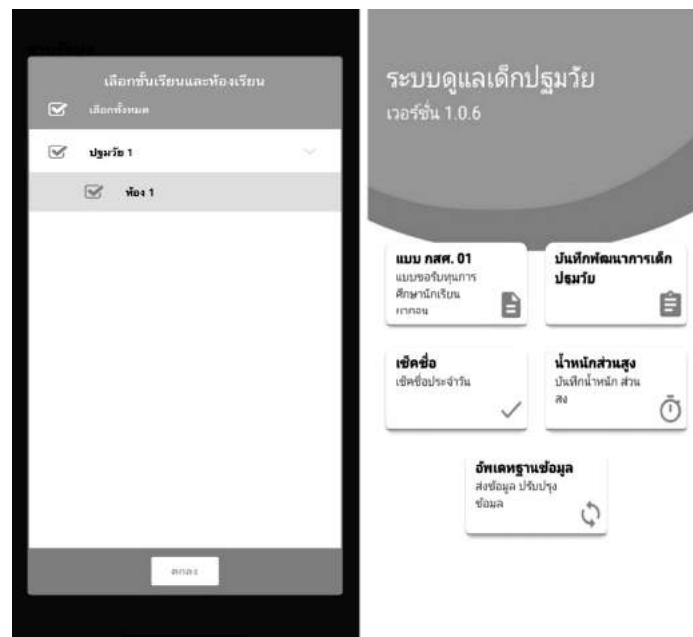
เลือกชั้นเรียนและห้องเรียน

เลือกทั้งหมด

ปฐมวัย 1

ห้อง 1

ตกลง

ระบบดูแลเด็กปฐมวัย
เวอร์ชั่น 1.0.6

แบบ กสศ. 01
แบบขอรับทุนการศึกษานักเรียนยากจน

บันทึกพัฒนาการเด็กปฐมวัย

เช็คชื่อ
เช็คชื่อประจำวัน

น้ำหนักส่วนสูง
บันทึกน้ำหนัก ส่วนสูง

อัพเดทฐานข้อมูล
ส่งข้อมูล ปรับปรุงข้อมูล